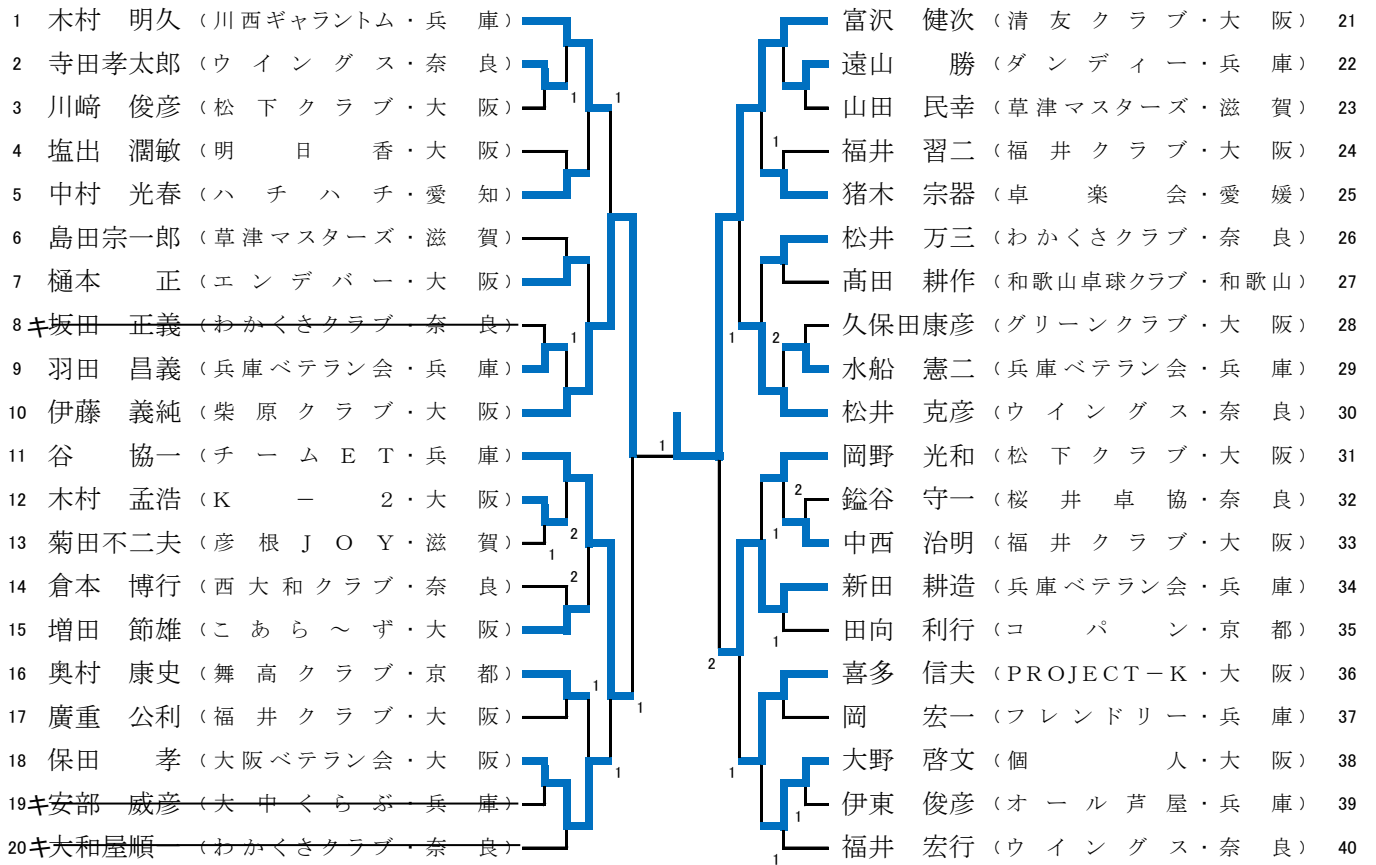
1 木村 明久（川西ギャラントム・兵庫）
2 寺田孝太郎（ウイングス・奈良）
3 川﨑 俊彦（松下クラブ・大阪）
4 塩出 潤敏（明日香・大阪）
5 中村 光春（ハチハチ・愛知）
6 島田宗一郎（草津マスターズ・滋賀）
7 樋本 正（エンデバー・大阪）
8 キ 坂田 正義（わかくさクラブ・奈良）
9 羽田 昌義（兵庫ベテラン会・兵庫）
10 伊藤 義純（柴原クラブ・大阪）
11 谷 協一（チームET・兵庫）
12 木村 孟浩（K－2・大阪）
13 菊田不二夫（彦根JOY・滋賀）
14 倉本 博行（西大和クラブ・奈良）
15 増田 節雄（こあら～ず・大阪）
16 奥村 康史（舞高クラブ・京都）
17 廣重 公利（福井クラブ・大阪）
18 保田 孝（大阪ベテラン会・大阪）
19 キ 安部 威彦（大中くらぶ・兵庫）
20 キ 大和屋順一（わかくさクラブ・奈良）

富沢 健次（清友クラブ・大阪）21
遠山 勝（ダンディー・兵庫）22
山田 民幸（草津マスターズ・滋賀）23
福井 習二（福井クラブ・大阪）24
猪木 宗器（卓楽会・愛媛）25
松井 万三（わかくさクラブ・奈良）26
髙田 耕作（和歌山卓球クラブ・和歌山）27
久保田康彦（グリーンクラブ・大阪）28
水船 憲二（兵庫ベテラン会・兵庫）29
松井 克彦（ウイングス・奈良）30
岡野 光和（松下クラブ・大阪）31
鎰谷 守一（桜井卓協・奈良）32
中西 治明（福井クラブ・大阪）33
新田 耕造（兵庫ベテラン会・兵庫）34
田向 利行（コパン・京都）35
喜多 信夫（PROJECT－K・大阪）36
岡 宏一（フレンドリー・兵庫）37
大野 啓文（個人・大阪）38
伊東 俊彦（オール芦屋・兵庫）39
福井 宏行（ウイングス・奈良）40

1 1 1 1 2 2 1 1 1 1 1 1 2 1 1 2 1 2 1 1 1 1 1